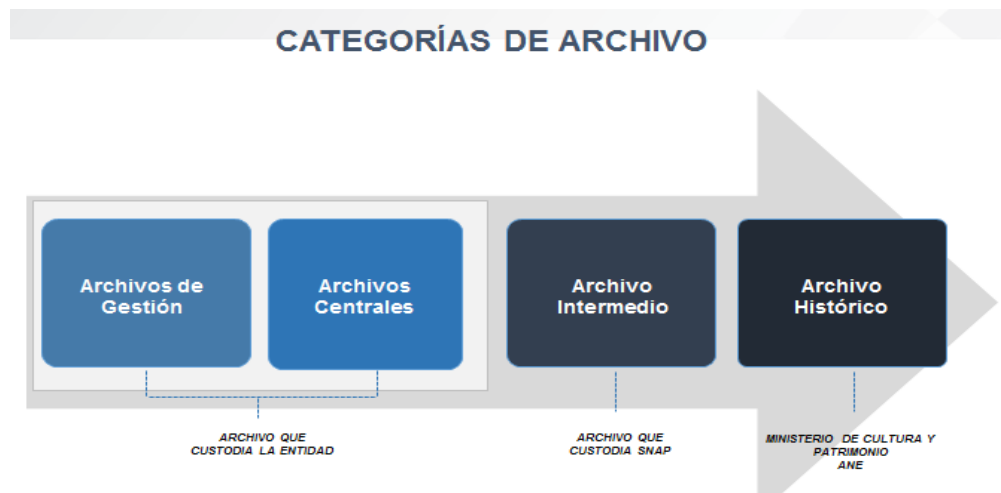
CATEGORÍAS DE ARCHIVO

Archivos de Gestión

Archivos Centrales

Archivo Intermedio

Archivo Histórico

ARCHIVO QUE CUSTODIA LA ENTIDAD

ARCHIVO QUE CUSTODIA SNAP

MINISTERIO DE CULTURA Y PATRIMONIO ANE